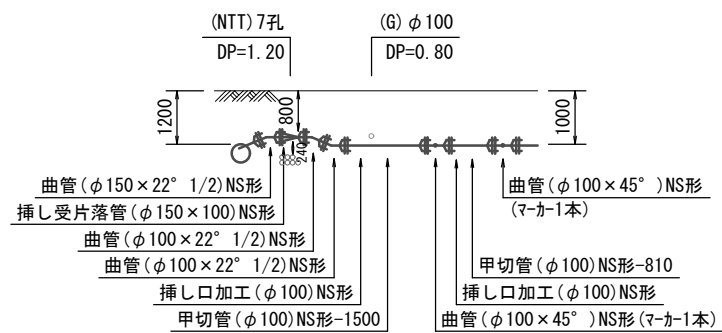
(NTT)7孔
DP=1.20

(G) $\phi$100
DP=0.80

1200
800
240
1000

曲管($\phi$150×22° 1/2)NS形
挿し受片落管($\phi$150×100)NS形
曲管($\phi$100×22° 1/2)NS形
曲管($\phi$100×22° 1/2)NS形
挿し口加工($\phi$100)NS形
甲切管($\phi$100)NS形-1500

曲管($\phi$100×45°)NS形
(マーカー1本)

甲切管($\phi$100)NS形-810
挿し口加工($\phi$100)NS形
曲管($\phi$100×45°)NS形(マーカー1本)